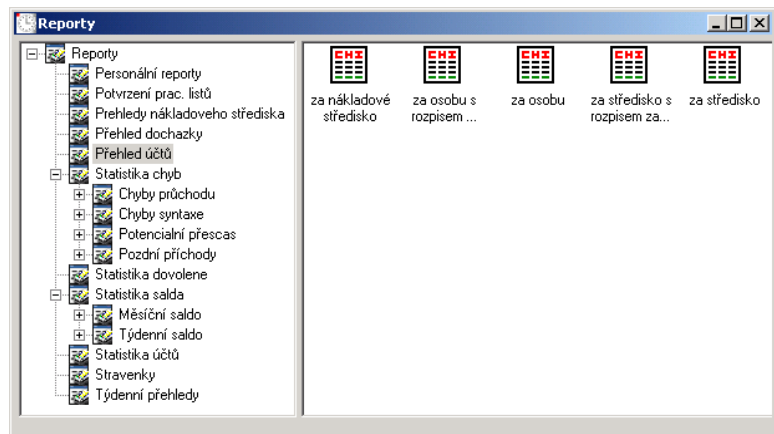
Reporty

Reporty
Personální reporty
Potvrzení prac. listů
Prehledy nákladoveho střediska
Přehled dochazky
Přehled účtů
Statistika chyb
Chyby průchodu
Chyby syntaxe
Potencialní přescas
Pozdní příchody
Statistika dovolene
Statistika salda
Měsíční saldo
Týdenní saldo
Statistika účtů
Stravenky
Týdenní přehledy

CHI
za nákladové středisko
CHI
za osobu s rozpisem ...
CHI
za osobu
CHI
za středisko s rozpisem za...
CHI
za středisko